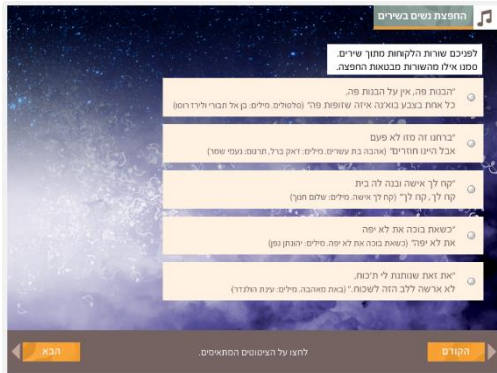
החפצת נשים בשירים

לפניכם שורות הלקוחות מתוך שירים.
סמנו אילו מהשורות מבטאות החפצה.

"הבנות פה, אין על הבנות פה,
כל אחת בצבע בוואנה איזה שופוני פה" (סלסולים. מילים: בן אל תבורי ולירז רוסו)

"ברחנו זה מזה לא פעם
אבל היינו חוזרים" (אהבה בת עשרים. מילים: זאק ברל. תרגום: נעמי שמר)

"קח לך אישה ובנה לה בית
קח לך, קח לך" (קח לך אישה. מילים: שלום חנוך)

"כשאת בוכה את לא יפה
את לא יפה" (כשאת בוכה את לא יפה. מילים: יהונתן גפן)

"את זאת שנותנת לי תיכוח,
לא ארשה ללב הזה לשכוח." (באת מאהבה. מילים: עינת הולנדר)

הבא
לחצו על הציטוטים המתאימים.
הקודם